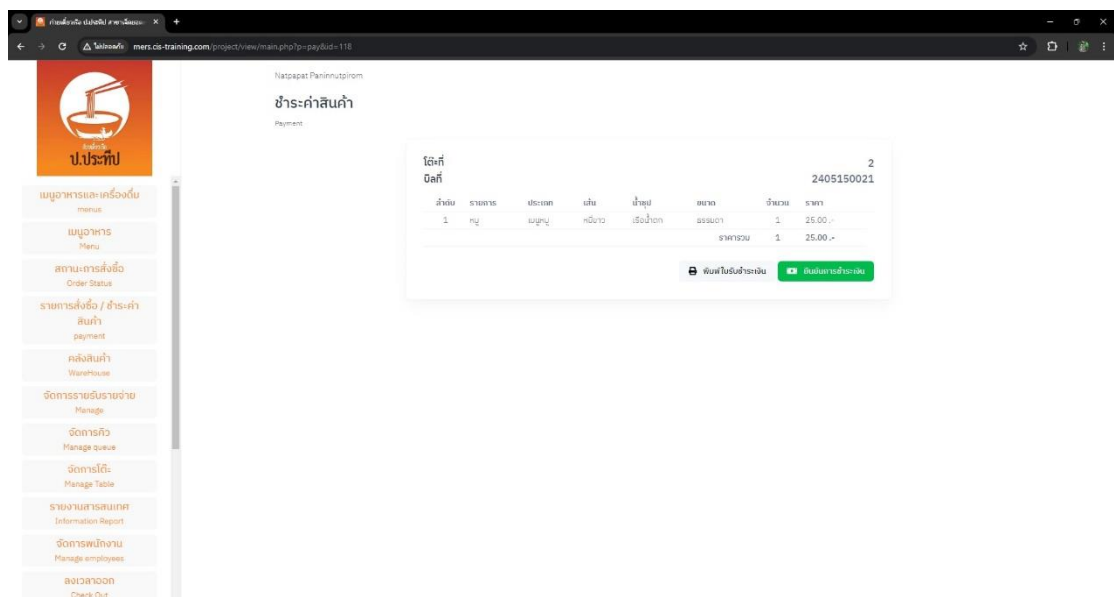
ก๋วยเตี๋ยวเรือ ป.ประทีป สาขาเมืองนนท์ ×
ไม่ปลอดภัย mers.cis-training.com/project/view/main.php?p=pay&id=118

ก๋วยเตี๋ยว
ป.ประทีป

เมนูอาหารและเครื่องดื่ม
menus
เมนูอาหาร
Menu
สถานะการสั่งซื้อ
Order Status
รายการสั่งซื้อ / ชำระค่าสินค้า
payment
คลังสินค้า
WareHouse
จัดการรายรับรายจ่าย
Manage
จัดการคิว
Manage queue
จัดการโต๊ะ
Manage Table
รายงานสารสนเทศ
Information Report
จัดการพนักงาน
Manage employees
ลงเวลาออก
Check Out

Natpapat Paninnutpirom
ชำระค่าสินค้า
Payment

โต๊ะที่ 2
บิลที่ 2405150021

| ลำดับ | รายการ | ประเภท | เส้น | น้ำซุป | ขนาด | จำนวน | ราคา |
|---|---|---|---|---|---|---|---|
| 1 | หมู | เมนูหมู | หมี่ขาว | เรือน้ำตก | ธรรมดา | 1 | 25.00 .- |
| | | | | | ราคารวม | 1 | 25.00 .- |

พิมพ์ใบรับชำระเงิน
ยืนยันการชำระเงิน